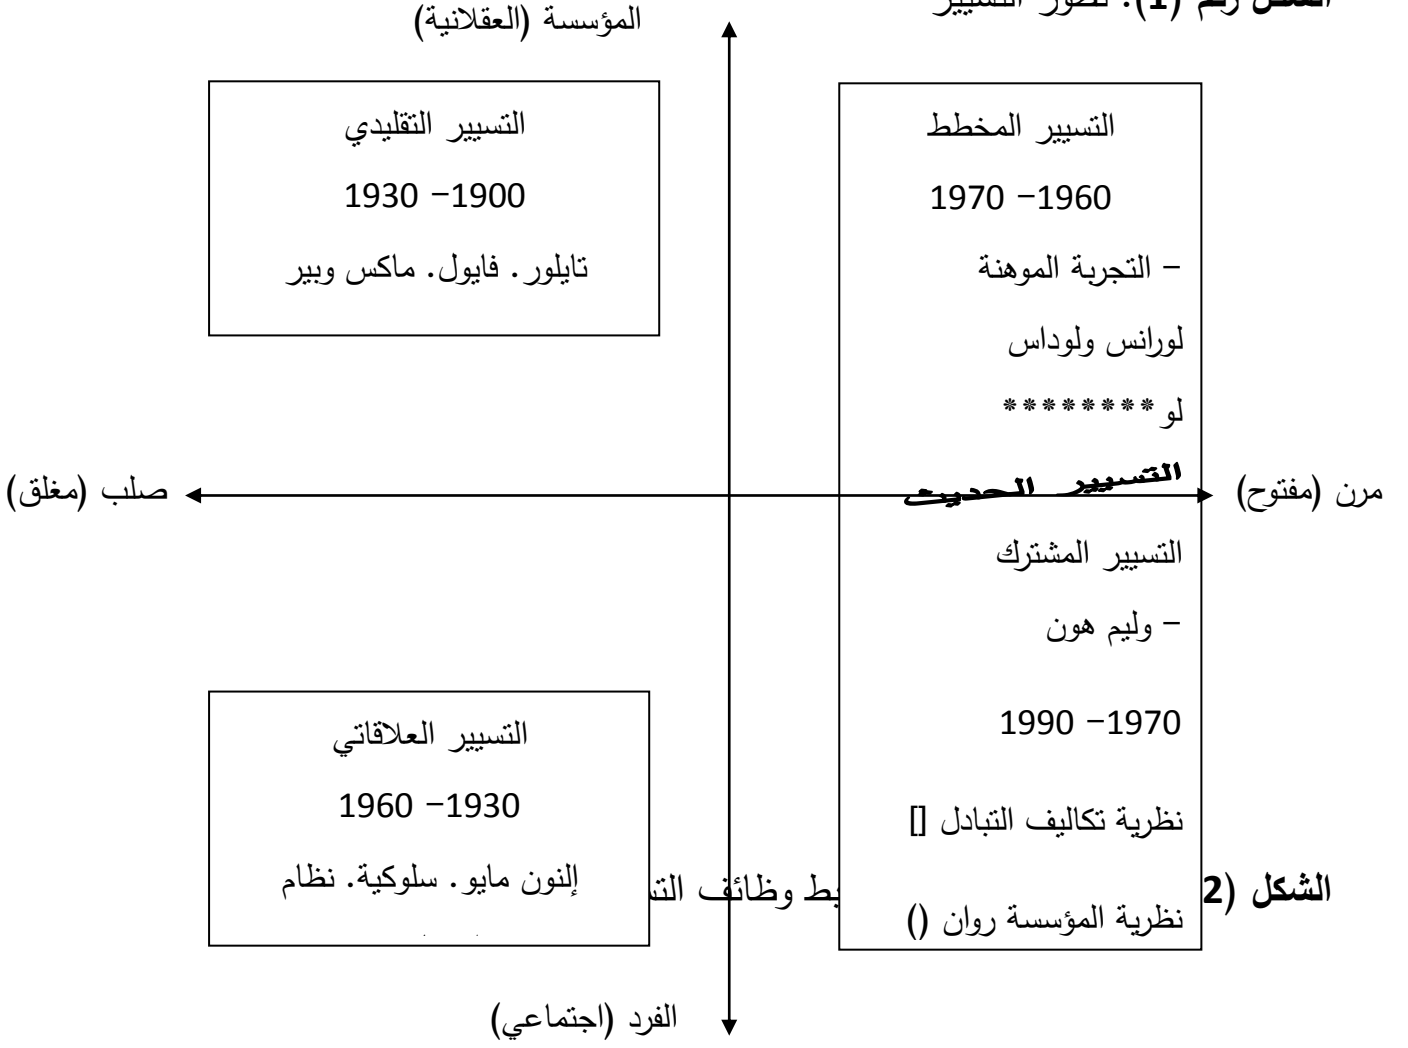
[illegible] رقم (1): تطور التسيير

المؤسسة (العقلانية)

التسيير التقليدي
1900- 1930
تايلور. فايول. ماكس وبير

التسيير المخطط
1960- 1970
- التجربة الموهنة
لورانس ولوداس
لو *******

مرن (مفتوح)
التسيير الحديث
صلب (مغلق)

التسيير المشترك
- وليم هون
1970- 1990
نظرية تكاليف التبادل []
نظرية المؤسسة روان ()

التسيير العلاقاتي
1930- 1960
إلنون مايو. سلوكية. نظام

الشكل (2 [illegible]ط وظائف التـ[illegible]

الفرد (اجتماعي)